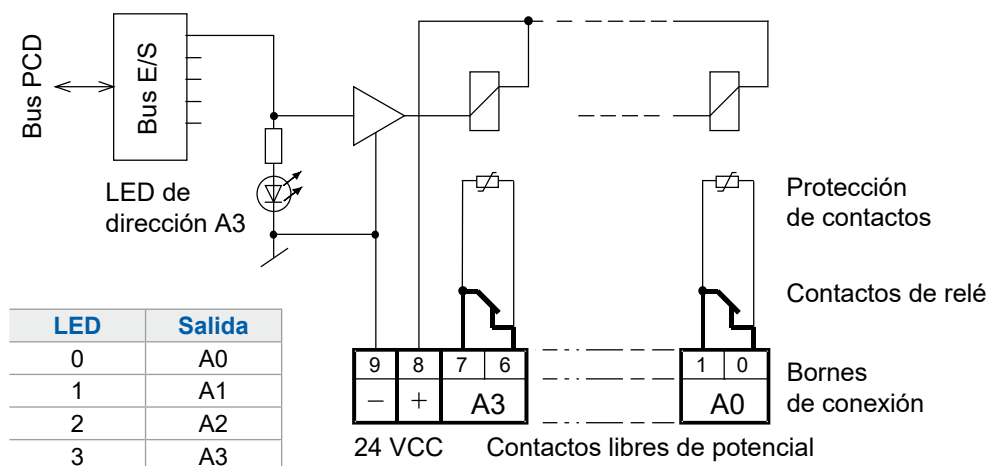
Bus PCD

Bus E/S

LED de dirección A3

| LED | Salida |
|---|---|
| 0 | A0 |
| 1 | A1 |
| 2 | A2 |
| 3 | A3 |

9 8 7 6
− + A3

1 0
A0

24 VCC Contactos libres de potencial

Protección de contactos

Contactos de relé

Bornes de conexión